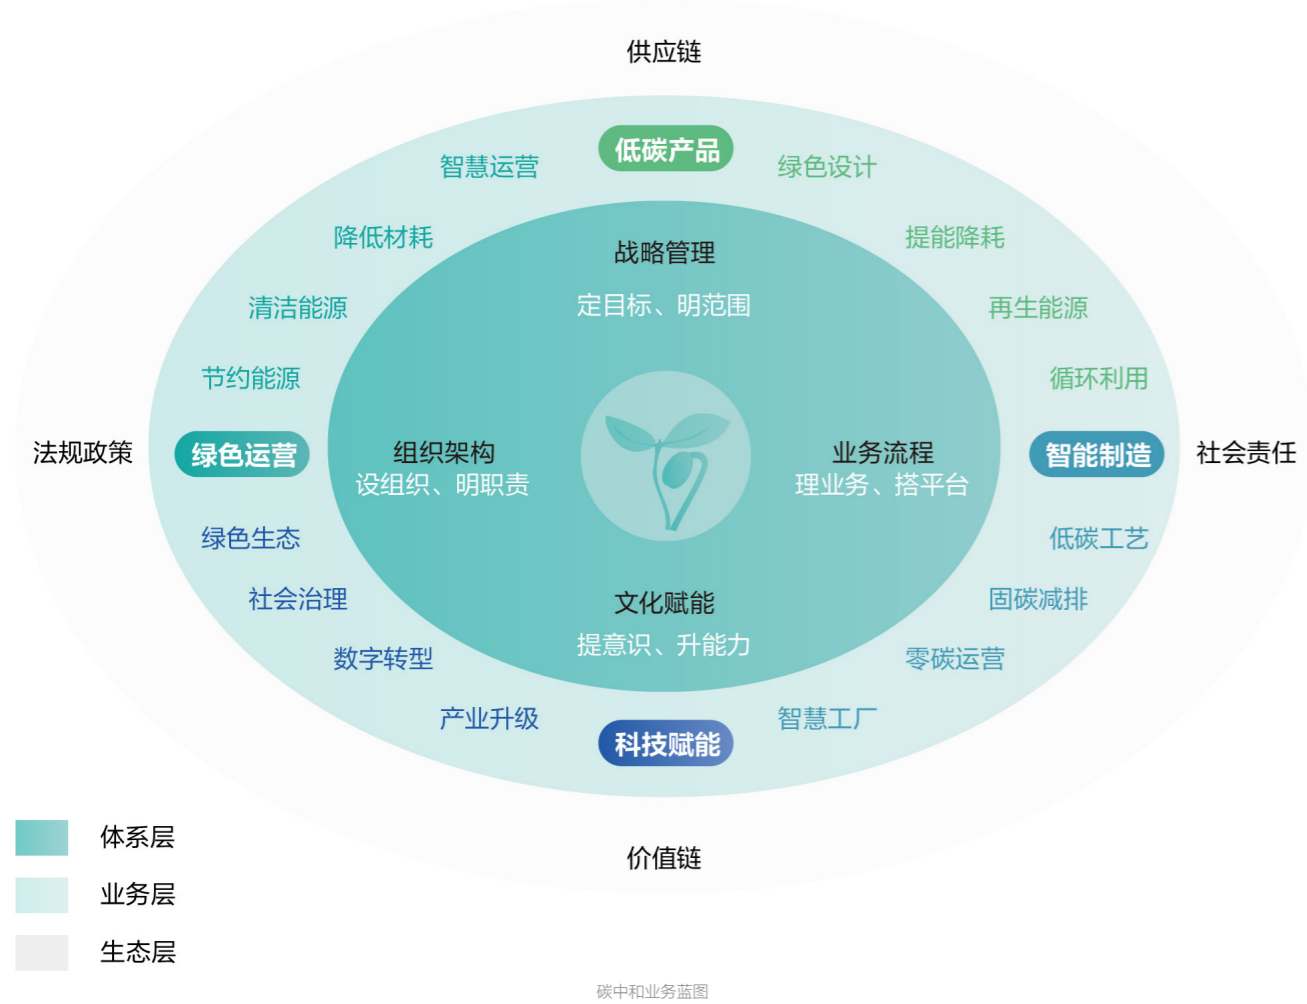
供应链

低碳产品

智慧运营

绿色设计

降低材耗

提能降耗

清洁能源

再生能源

节约能源

循环利用

战略管理
定目标、明范围

法规政策

绿色运营

组织架构
设组织、明职责

业务流程
理业务、搭平台

智能制造

社会责任

绿色生态

低碳工艺

社会治理

固碳减排

文化赋能
提意识、升能力

数字转型

零碳运营

产业升级

科技赋能

智慧工厂

体系层

业务层

生态层

价值链

碳中和业务蓝图